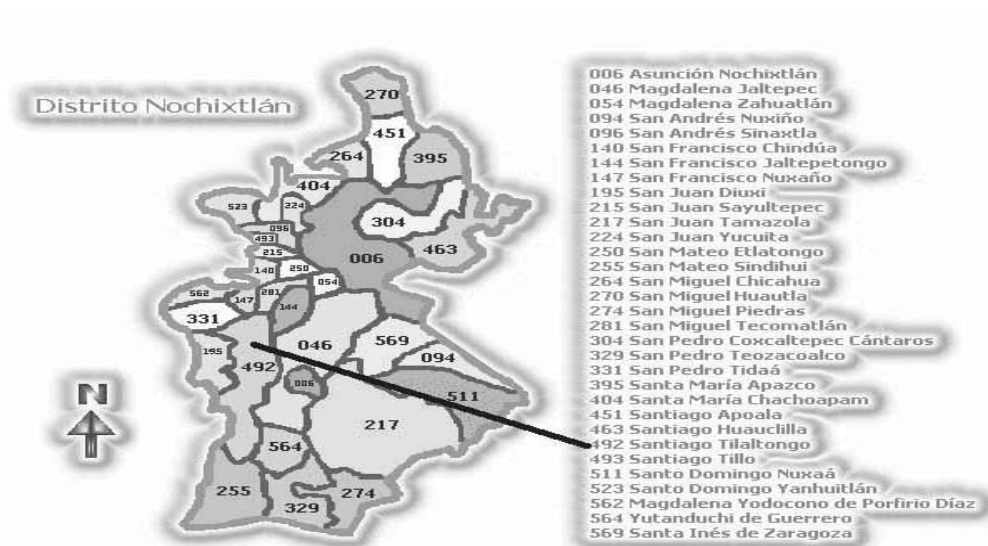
Distrito Nochixtlán

270
451
264
395
404
523
224
096
493
304
215
140
250
054
006
463
562
147
281
144
331
046
569
094
195
492
006
511
217
564
255
274
329

N

006 Asunción Nochixtlán
046 Magdalena Jaltepec
054 Magdalena Zahuatlán
094 San Andrés Nuxiño
096 San Andrés Sinaxtla
140 San Francisco Chindúa
144 San Francisco Jaltepetongo
147 San Francisco Nuxaño
195 San Juan Diuxi
215 San Juan Sayultepec
217 San Juan Tamazola
224 San Juan Yucuita
250 San Mateo Etlatongo
255 San Mateo Sindihui
264 San Miguel Chicahua
270 San Miguel Huautla
274 San Miguel Piedras
281 San Miguel Tecomatlán
304 San Pedro Coxcaltepec Cántaros
329 San Pedro Teozacoalco
331 San Pedro Tidaá
395 Santa María Apazco
404 Santa María Chachoapam
451 Santiago Apoala
463 Santiago Huauclilla
492 Santiago Tilaltongo
493 Santiago Tillo
511 Santo Domingo Nuxaá
523 Santo Domingo Yanhuitlán
562 Magdalena Yodocono de Porfirio Díaz
564 Yutanduchi de Guerrero
569 Santa Inés de Zaragoza